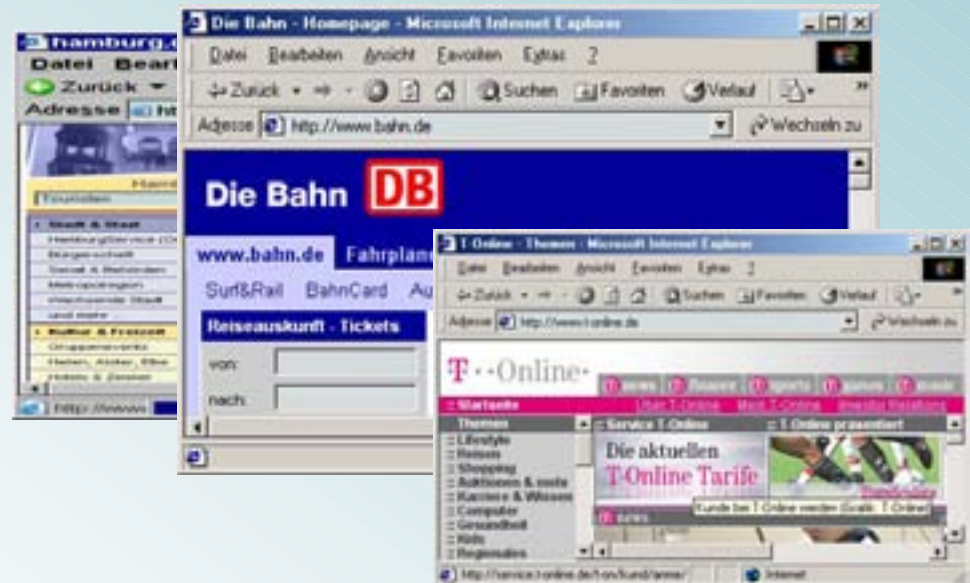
hamburg.d
Datei Bearb
Zurück
Adresse ht
Touristen
Stadt & Staat
HamburgService
Bürgerschaft
Senat & Behörden
Metropolregion
Wachsende Stadt
und mehr
Kultur & Freizeit
Gruppenservice
Sehen, Atelier, Elbe
Hotels & Zimmer
http://www

Die Bahn - Homepage - Microsoft Internet Explorer
Datei Bearbeiten Ansicht Favoriten Extras ?
Zurück Suchen Favoriten Verlauf
Adresse http://www.bahn.de Wechseln zu
Die Bahn DB
www.bahn.de Fahrplan
Surf&Rail BahnCard Au
Reiseauskunft - Tickets
von:
nach:

T-Online - Themen - Microsoft Internet Explorer
Datei Bearbeiten Ansicht Favoriten Extras ?
Zurück Suchen Favoriten Verlauf
Adresse http://www.t-online.de Wechseln zu
T··Online·
news finanzen sports games music
Startseite Über T-Online Mein T-Online Bestellen/Installieren
Themen
Lifestyle
Reisen
Shopping
Auktionen & mehr
Karriere & Wissen
Computer
Gesundheit
Kids
Regionales
Service T-Online
Die aktuellen T-Online Tarife
T-Online präsentiert
news
Kunde bei T-Online werden (Grafik: T-Online)
http://service.t-online.de/t-on/kund/anmel/
Internet